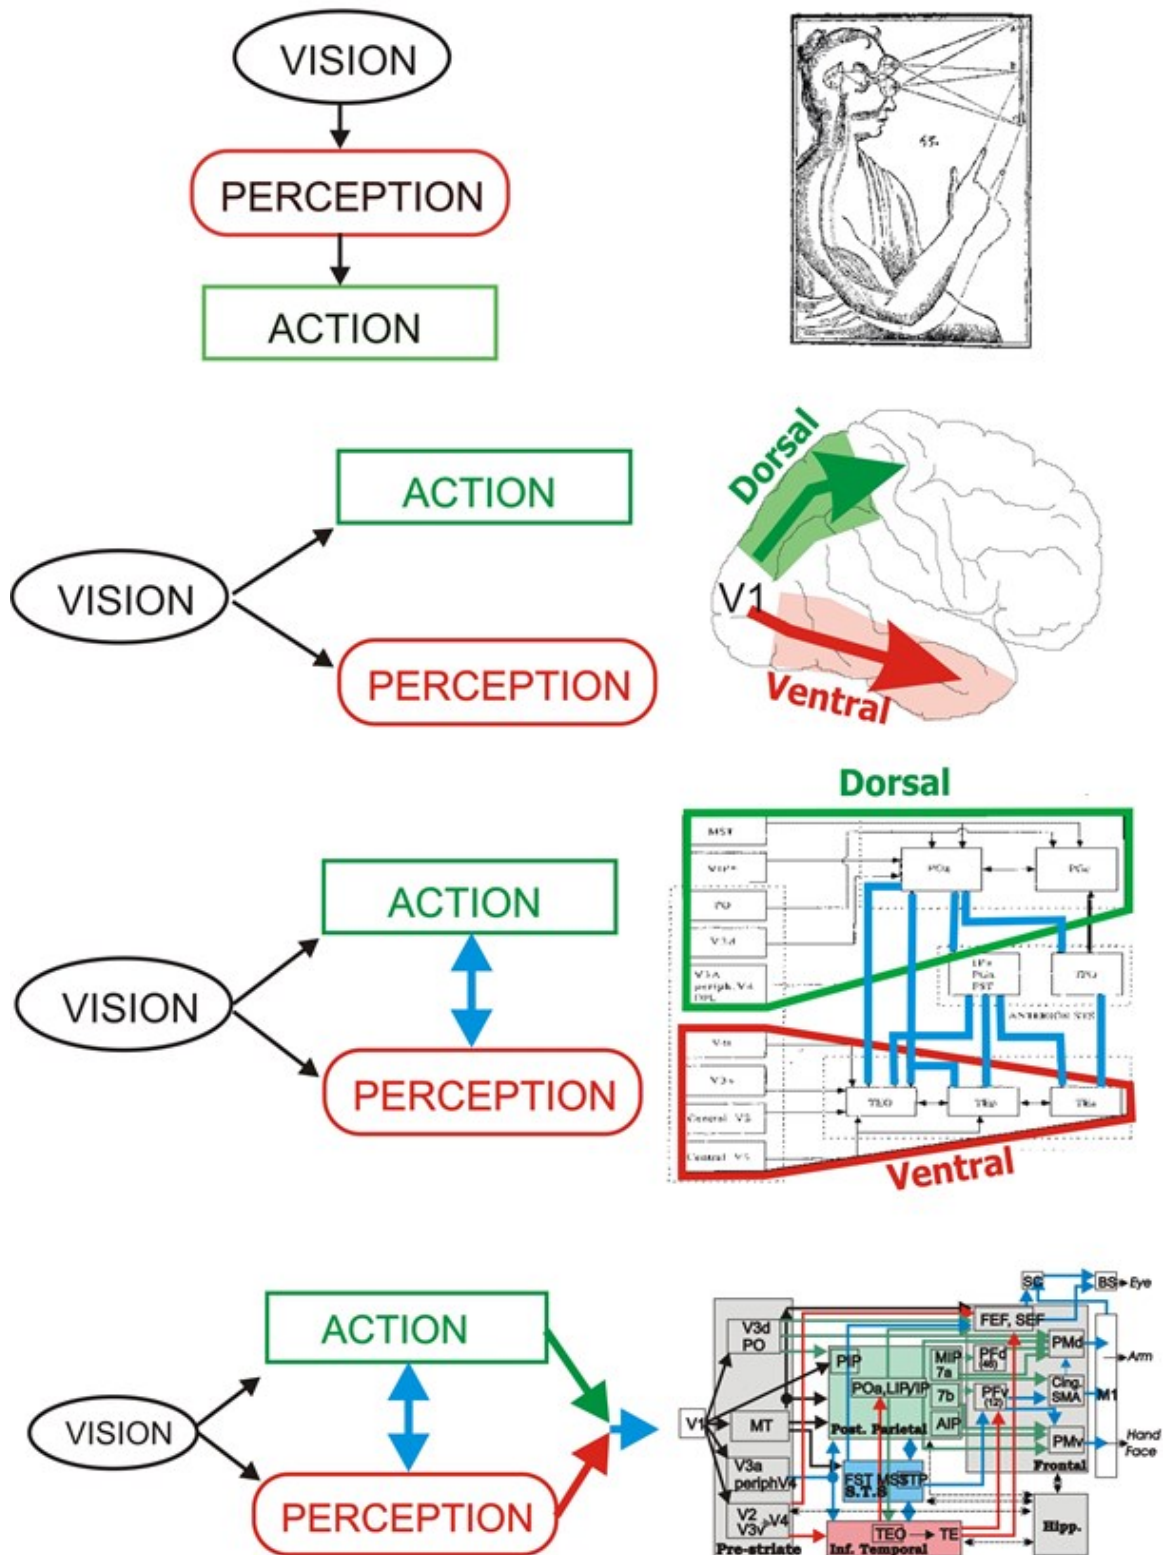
VISION

PERCEPTION

ACTION

55.

ACTION

VISION

PERCEPTION

Dorsal

V1

Ventral

Dorsal

ACTION

VISION

PERCEPTION

MST

VIP

PO

V3d

V3A periph. V4 DPL

POa

PGc

IPa PGa FST

TPO

ANTERIOR STS

V3v

V4

Central V4

Central V3

TEO

TEp

TEa

Ventral

ACTION

VISION

PERCEPTION

SC

BS

Eye

V3d PO

FEF, SEF

PMd

Arm

PIP

MIP 7a

PFd (46)

Cing. SMA

M1

POa,LIP/IP

7b

PFv (12)

V1

MT

AIP

Hand Face

Post. Parietal

PMv

V3a periphV4

FST MSSTP S.T.S

Frontal

V2 V3v V4

TEO

TE

Hipp.

Pre-striate

Inf. Temporal